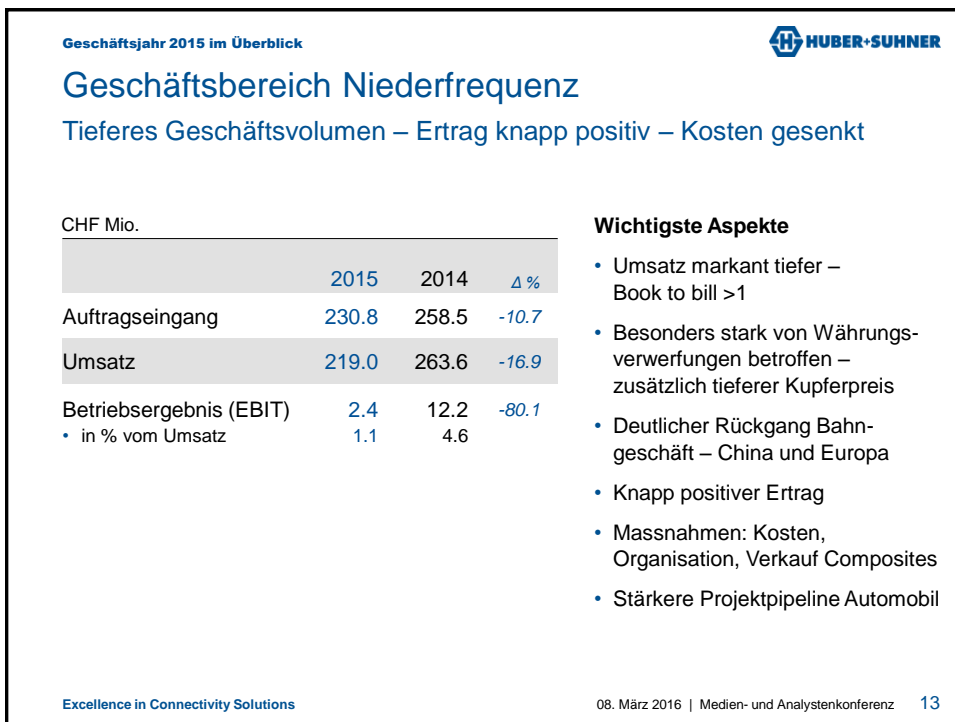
Geschäftsjahr 2015 im Überblick

HUBER+SUHNER

Geschäftsbereich Niederfrequenz

Tieferes Geschäftsvolumen – Ertrag knapp positiv – Kosten gesenkt

CHF Mio.

| | 2015 | 2014 | Δ % |
|---|---|---|---|
| Auftragseingang | 230.8 | 258.5 | -10.7 |
| Umsatz | 219.0 | 263.6 | -16.9 |
| Betriebsergebnis (EBIT) | 2.4 | 12.2 | -80.1 |
| • in % vom Umsatz | 1.1 | 4.6 | |

Wichtigste Aspekte

• Umsatz markant tiefer – Book to bill >1

• Besonders stark von Währungsverwerfungen betroffen – zusätzlich tieferer Kupferpreis

• Deutlicher Rückgang Bahngeschäft – China und Europa

• Knapp positiver Ertrag

• Massnahmen: Kosten, Organisation, Verkauf Composites

• Stärkere Projektpipeline Automobil

Excellence in Connectivity Solutions

08. März 2016 | Medien- und Analystenkonferenz 13